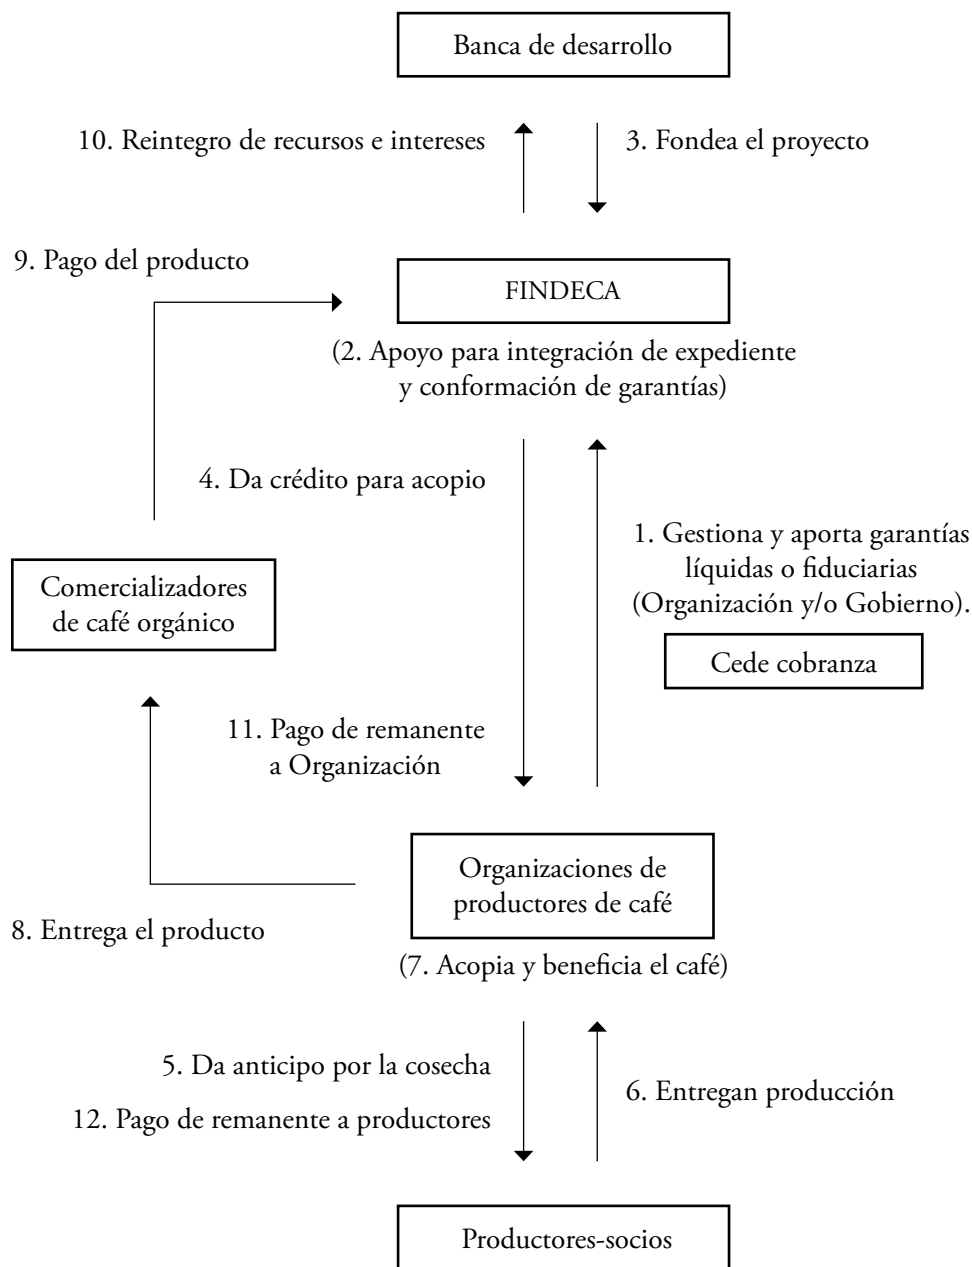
Banca de desarrollo

10. Reintegro de recursos e intereses

3. Fondea el proyecto

9. Pago del producto

FINDECA

(2. Apoyo para integración de expediente y conformación de garantías)

4. Da crédito para acopio

1. Gestiona y aporta garantías líquidas o fiduciarias (Organización y/o Gobierno).

Comercializadores de café orgánico

Cede cobranza

11. Pago de remanente a Organización

Organizaciones de productores de café

8. Entrega el producto

(7. Acopia y beneficia el café)

5. Da anticipo por la cosecha

12. Pago de remanente a productores

6. Entregan producción

Productores-socios